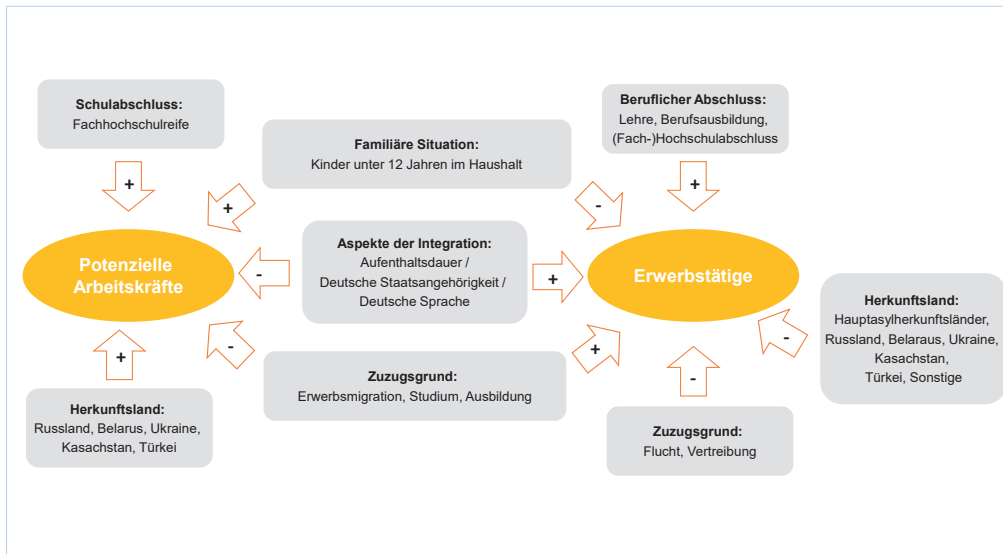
Schulabschluss:
Fachhochschulreife

+

Familiäre Situation:
Kinder unter 12 Jahren im Haushalt

+

Beruflicher Abschluss:
Lehre, Berufsausbildung, (Fach-)Hochschulabschluss

+

-

Potenzielle Arbeitskräfte

-

Aspekte der Integration:
Aufenthaltsdauer / Deutsche Staatsangehörigkeit / Deutsche Sprache

+

Erwerbstätige

Herkunftsland:
Hauptasylherkunftsländer, Russland, Belaraus, Ukraine, Kasachstan, Türkei, Sonstige

-

+

-

+

-

Zuzugsgrund:
Erwerbsmigration, Studium, Ausbildung

Herkunftsland:
Russland, Belarus, Ukraine, Kasachstan, Türkei

Zuzugsgrund:
Flucht, Vertreibung